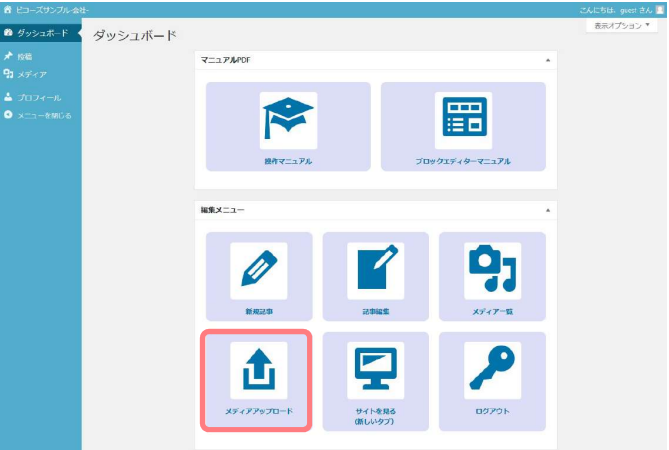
ピコーズサンプル会社-

こんにちは、guest さん

表示オプション ▼

ダッシュボード

投稿

メディア

プロフィール

メニューを閉じる

ダッシュボード

マニュアルPDF

操作マニュアル

ブロックエディターマニュアル

編集メニュー

新規記事

記事編集

メディア一覧

メディアアップロード

サイトを見る
(新しいタブ)

ログアウト